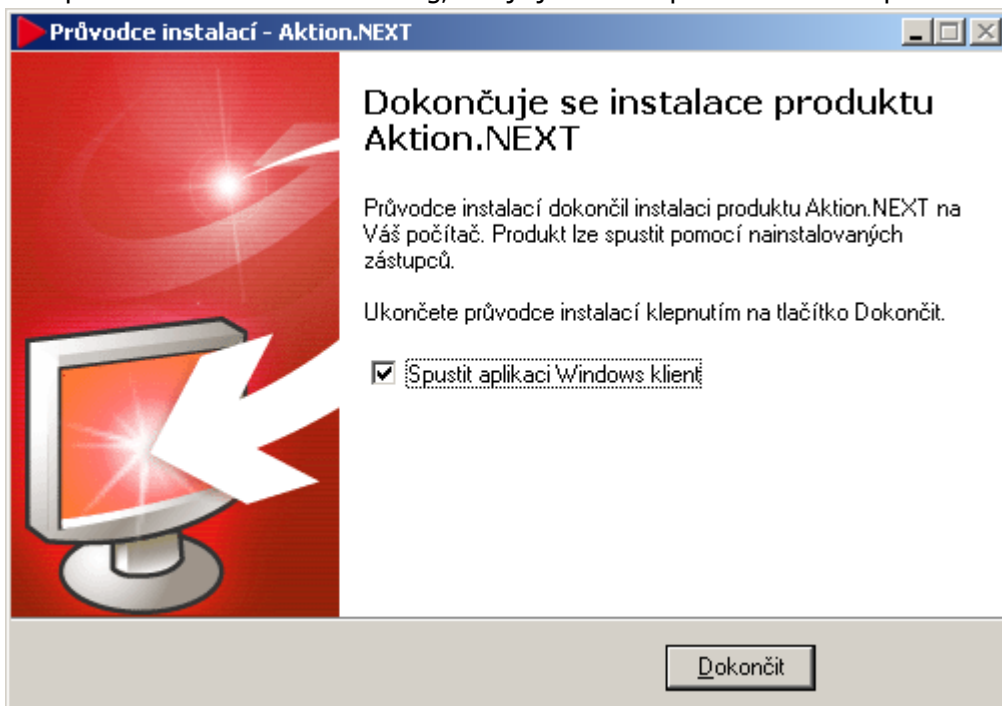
Průvodce instalací - Aktion.NEXT

Dokončuje se instalace produktu Aktion.NEXT

Průvodce instalací dokončil instalaci produktu Aktion.NEXT na Váš počítač. Produkt lze spustit pomocí nainstalovaných zástupců.

Ukončete průvodce instalací klepnutím na tlačítko Dokončit.

☑ Spustit aplikaci Windows klient

Dokončit